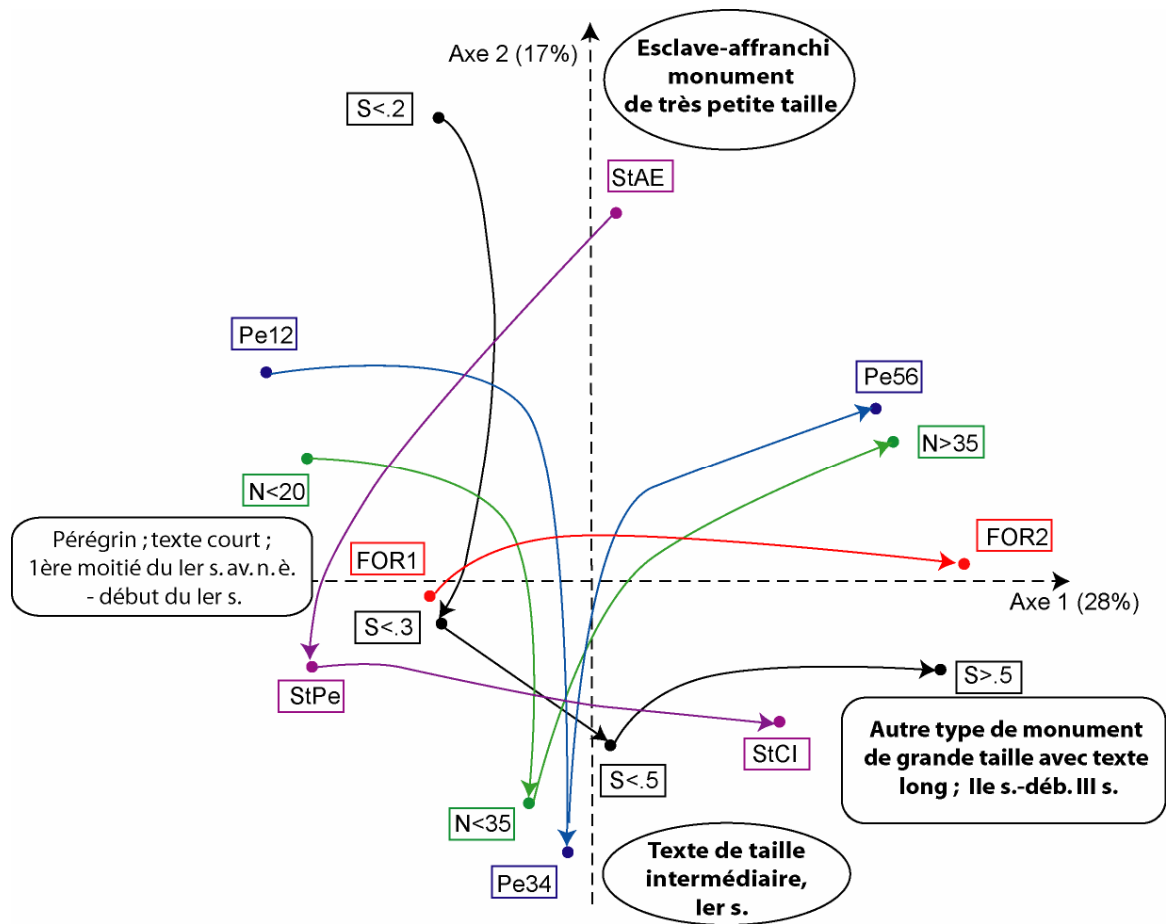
Axe 2 (17%)

Esclave-affranchi monument de très petite taille

S<.2

StAE

Pe12

Pe56

N>35

N<20

Pérégrin ; texte court ; 1ère moitié du Ier s. av. n. è. - début du Ier s.

FOR1

FOR2

Axe 1 (28%)

S<.3

S>.5

StPe

Autre type de monument de grande taille avec texte long ; IIe s.-déb. III s.

StCI

S<.5

N<35

Texte de taille intermédiaire, Ier s.

Pe34